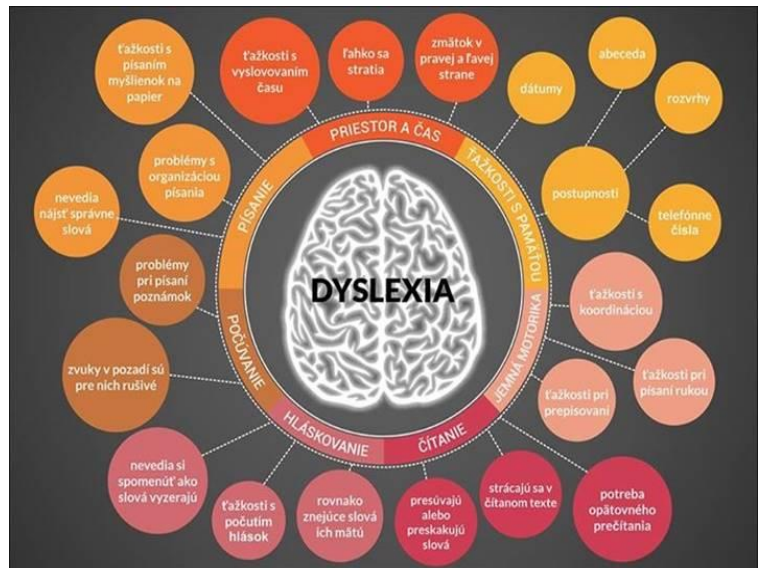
DYSLEXIA

PRIESTOR A ČAS

ťažkosti s vyslovovaním času

ľahko sa stratia

zmätok v pravej a ľavej strane

ŤAŽKOSTI S PAMÄŤOU

dátumy

abeceda

rozvrhy

postupnosti

telefónne čísla

JEMNÁ MOTORIKA

ťažkosti s koordináciou

ťažkosti pri písaní rukou

ťažkosti pri prepisovaní

ČÍTANIE

strácajú sa v čítanom texte

potreba opätovného prečítania

presúvajú alebo preskakujú slová

HLÁSKOVANIE

rovnako znejúce slová ich mätú

ťažkosti s počutím hlások

nevedia si spomenúť ako slová vyzerajú

POČÚVANIE

zvuky v pozadí sú pre nich rušivé

problémy pri písaní poznámok

PÍSANIE

nevedia nájsť správne slová

problémy s organizáciou písania

ťažkosti s písaním myšlienok na papier